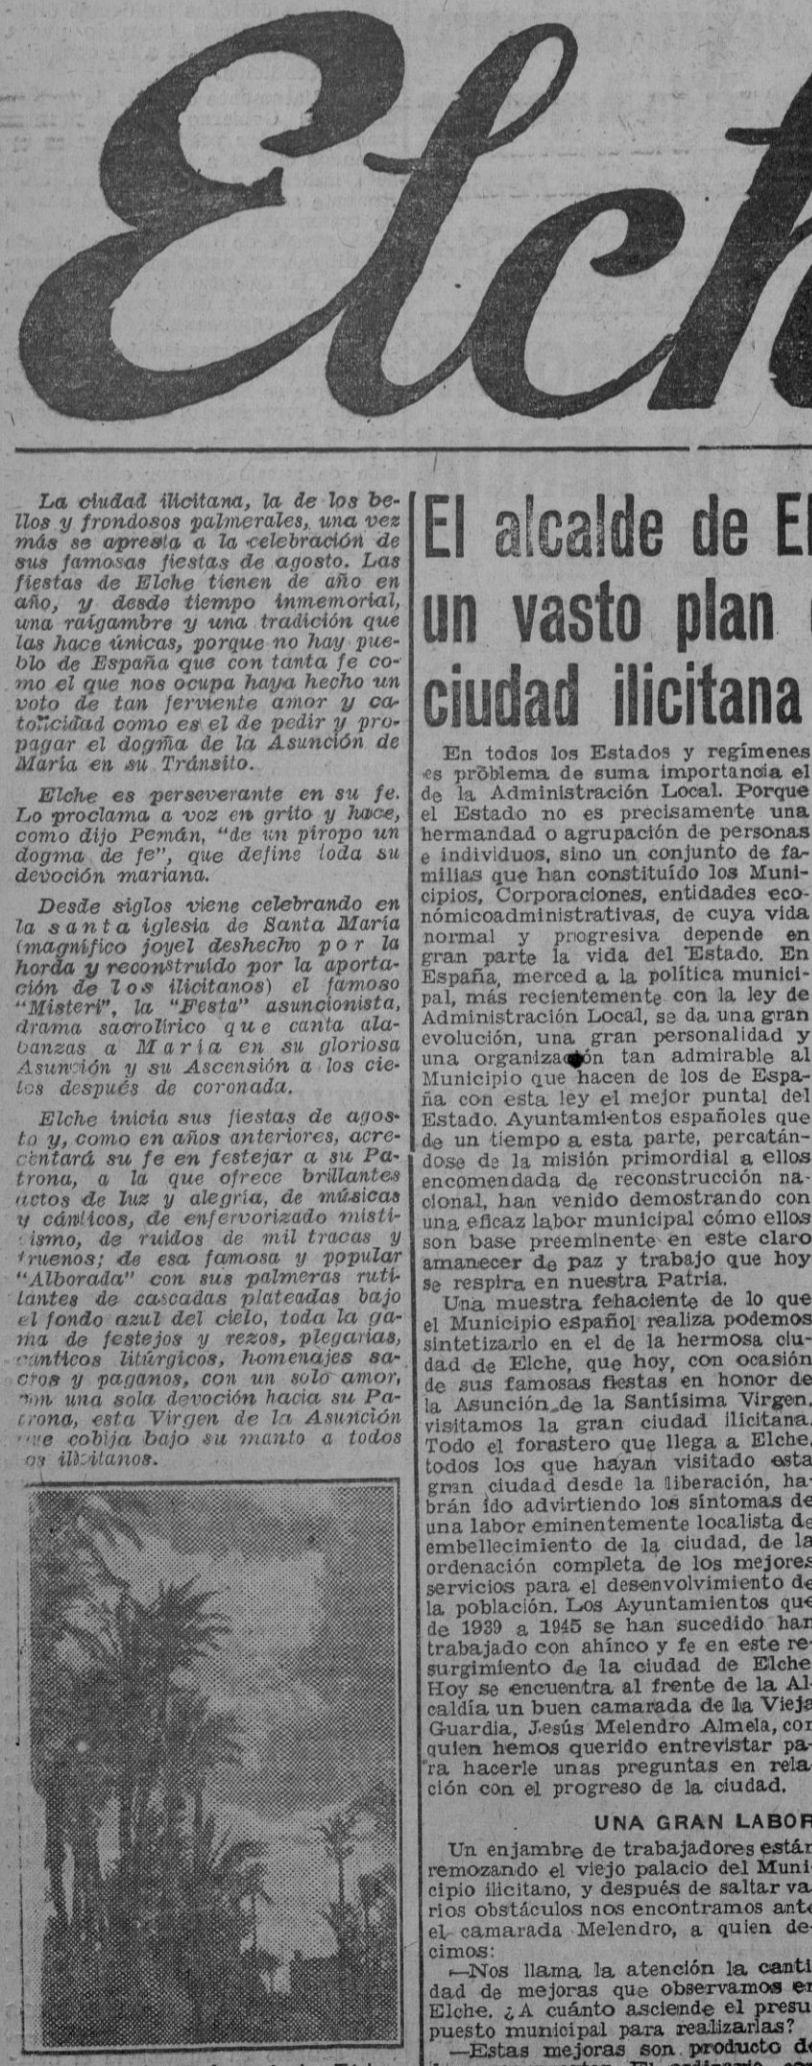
Elch

La ciudad ilicitana, la de los bellos y frondosos palmerales, una vez más se apresta a la celebración de sus famosas fiestas de agosto. Las fiestas de Elche tienen de año en año, y desde tiempo inmemorial, una raigambre y una tradición que las hace únicas, porque no hay pueblo de España que con tanta fe como el que nos ocupa haya hecho un voto de tan ferviente amor y catolicidad como es el de pedir y propagar el dogma de la Asunción de María en su Tránsito.

Elche es perseverante en su fe. Lo proclama a voz en grito y hace, como dijo Pemán, "de un piropo un dogma de fe", que define toda su devoción mariana.

Desde siglos viene celebrando en la santa iglesia de Santa María (magnífico joyel deshecho por la horda y reconstruido por la aportación de los ilicitanos) el famoso "Misteri", la "Festa" asuncionista, drama sacrolírico que canta alabanzas a María en su gloriosa Asunción y su Ascensión a los cielos después de coronada.

Elche inicia sus fiestas de agosto y, como en años anteriores, acrecentará su fe en festejar a su Patrona, a la que ofrece brillantes actos de luz y alegría, de músicas y cánticos, de enfervorizado misticismo, de ruidos de mil tracas y truenos; de esa famosa y popular "Alborada" con sus palmeras rutilantes de cascadas plateadas bajo el fondo azul del cielo, toda la gama de festejos y rezos, plegarias, cánticos litúrgicos, homenajes sacros y paganos, con un solo amor, con una sola devoción hacia su Patrona, esta Virgen de la Asunción que cobija bajo su manto a todos os ilicitanos.

El alcalde de El
un vasto plan
ciudad ilicitana

En todos los Estados y regímenes es problema de suma importancia el de la Administración Local. Porque el Estado no es precisamente una hermandad o agrupación de personas e individuos, sino un conjunto de familias que han constituído los Municipios, Corporaciones, entidades económicoadministrativas, de cuya vida normal y progresiva depende en gran parte la vida del Estado. En España, merced a la política municipal, más recientemente con la ley de Administración Local, se da una gran evolución, una gran personalidad y una organización tan admirable al Municipio que hacen de los de España con esta ley el mejor puntal del Estado. Ayuntamientos españoles que de un tiempo a esta parte, percatándose de la misión primordial a ellos encomendada de reconstrucción nacional, han venido demostrando con una eficaz labor municipal cómo ellos son base preeminente en este claro amanecer de paz y trabajo que hoy se respira en nuestra Patria.

Una muestra fehaciente de lo que el Municipio español realiza podemos sintetizarlo en el de la hermosa ciudad de Elche, que hoy, con ocasión de sus famosas fiestas en honor de la Asunción de la Santísima Virgen, visitamos la gran ciudad ilicitana. Todo el forastero que llega a Elche, todos los que hayan visitado esta gran ciudad desde la liberación, habrán ido advirtiendo los síntomas de una labor eminentemente localista de embellecimiento de la ciudad, de la ordenación completa de los mejores servicios para el desenvolvimiento de la población. Los Ayuntamientos que de 1939 a 1945 se han sucedido han trabajado con ahinco y fe en este resurgimiento de la ciudad de Elche. Hoy se encuentra al frente de la Alcaldía un buen camarada de la Vieja Guardia, Jesús Melendro Almela, con quien hemos querido entrevistar para hacerle unas preguntas en relación con el progreso de la ciudad.

UNA GRAN LABOR

Un enjambre de trabajadores están remozando el viejo palacio del Municipio ilicitano, y después de saltar varios obstáculos nos encontramos ante el camarada Melendro, a quien decimos:

—Nos llama la atención la cantidad de mejoras que observamos en Elche. ¿A cuánto asciende el presupuesto municipal para realizarlas?

—Estas mejoras son producto d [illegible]